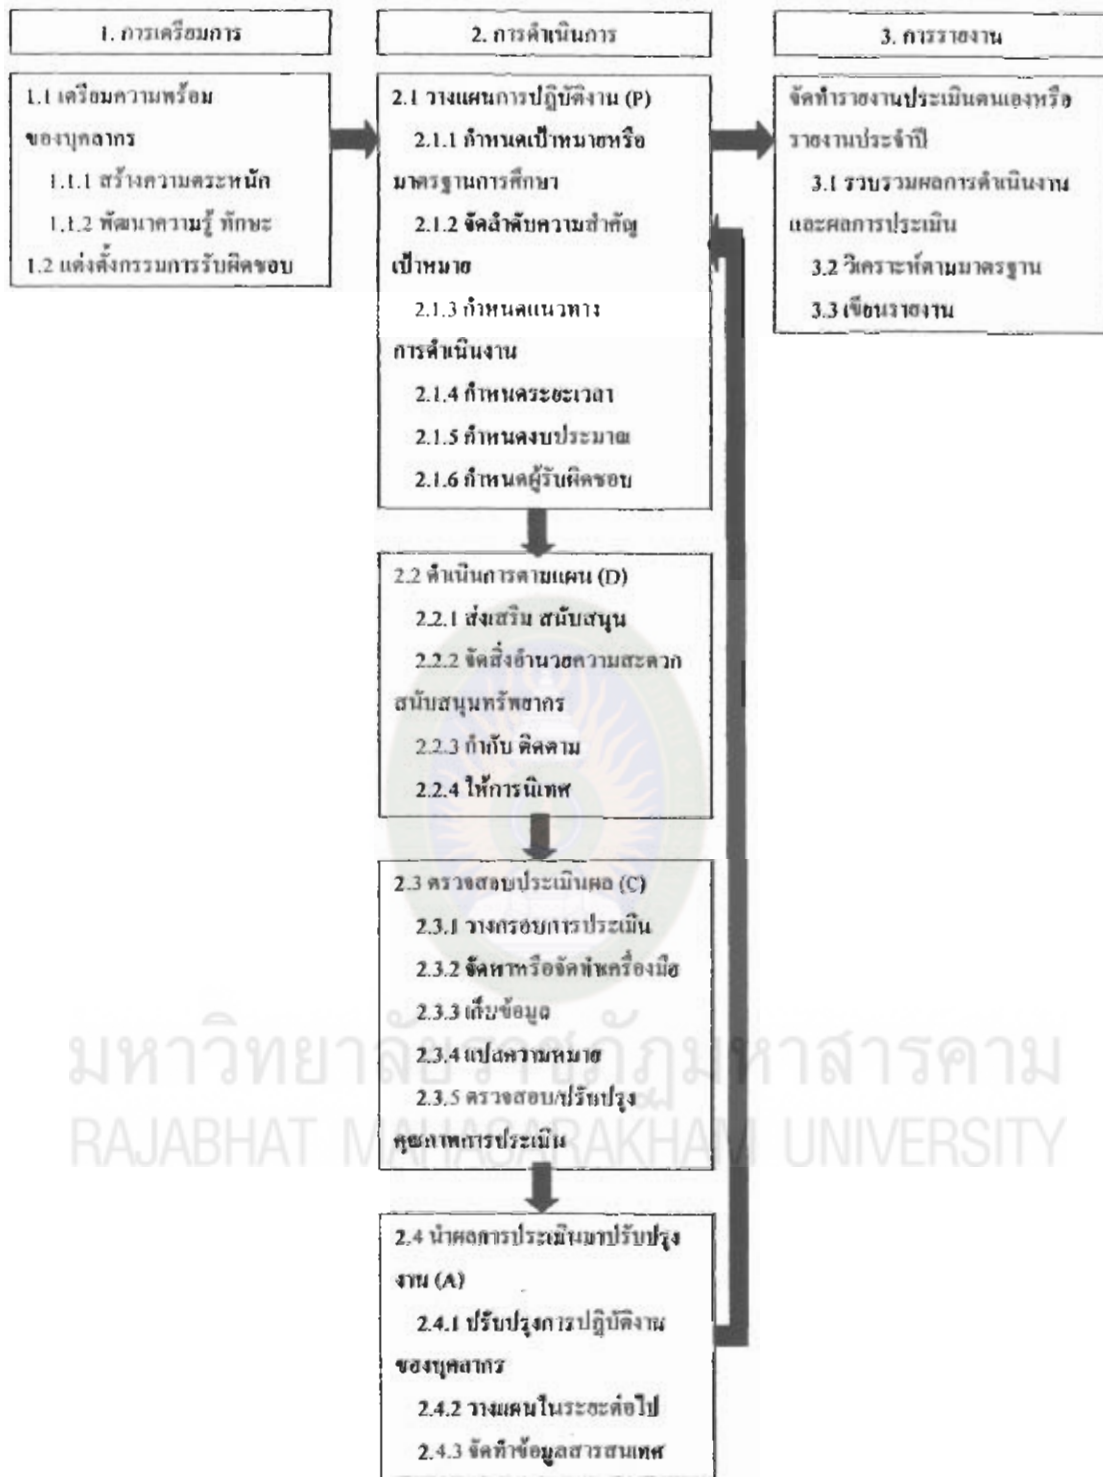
1. การเตรียมการ

1.1 เตรียมความพร้อมของบุคลากร
1.1.1 สร้างความตระหนัก
1.1.2 พัฒนาความรู้ ทักษะ
1.2 แต่งตั้งกรรมการรับผิดชอบ

2. การดำเนินการ

2.1 วางแผนการปฏิบัติงาน (P)
2.1.1 กำหนดเป้าหมายหรือมาตรฐานการศึกษา
2.1.2 จัดลำดับความสำคัญเป้าหมาย
2.1.3 กำหนดแนวทางการดำเนินงาน
2.1.4 กำหนดระยะเวลา
2.1.5 กำหนดงบประมาณ
2.1.6 กำหนดผู้รับผิดชอบ

2.2 ดำเนินการตามแผน (D)
2.2.1 ส่งเสริม สนับสนุน
2.2.2 จัดสิ่งอำนวยความสะดวกสนับสนุนทรัพยากร
2.2.3 กำกับ ติดตาม
2.2.4 ให้การนิเทศ

2.3 ตรวจสอบประเมินผล (C)
2.3.1 วางกรอบการประเมิน
2.3.2 จัดหาหรือจัดทำเครื่องมือ
2.3.3 เก็บข้อมูล
2.3.4 แปลความหมาย
2.3.5 ตรวจสอบ/ปรับปรุงคุณภาพการประเมิน

2.4 นำผลการประเมินมาปรับปรุงงาน (A)
2.4.1 ปรับปรุงการปฏิบัติงานของบุคลากร
2.4.2 วางแผนในระยะต่อไป
2.4.3 จัดทำข้อมูลสารสนเทศ

3. การรายงาน

จัดทำรายงานประเมินตนเองหรือรายงานประจำปี
3.1 รวบรวมผลการดำเนินงานและผลการประเมิน
3.2 วิเคราะห์ตามมาตรฐาน
3.3 เขียนรายงาน

มหาวิทยาลัยราชภัฏมหาสารคาม
RAJABHAT MAHASARAKHAM UNIVERSITY